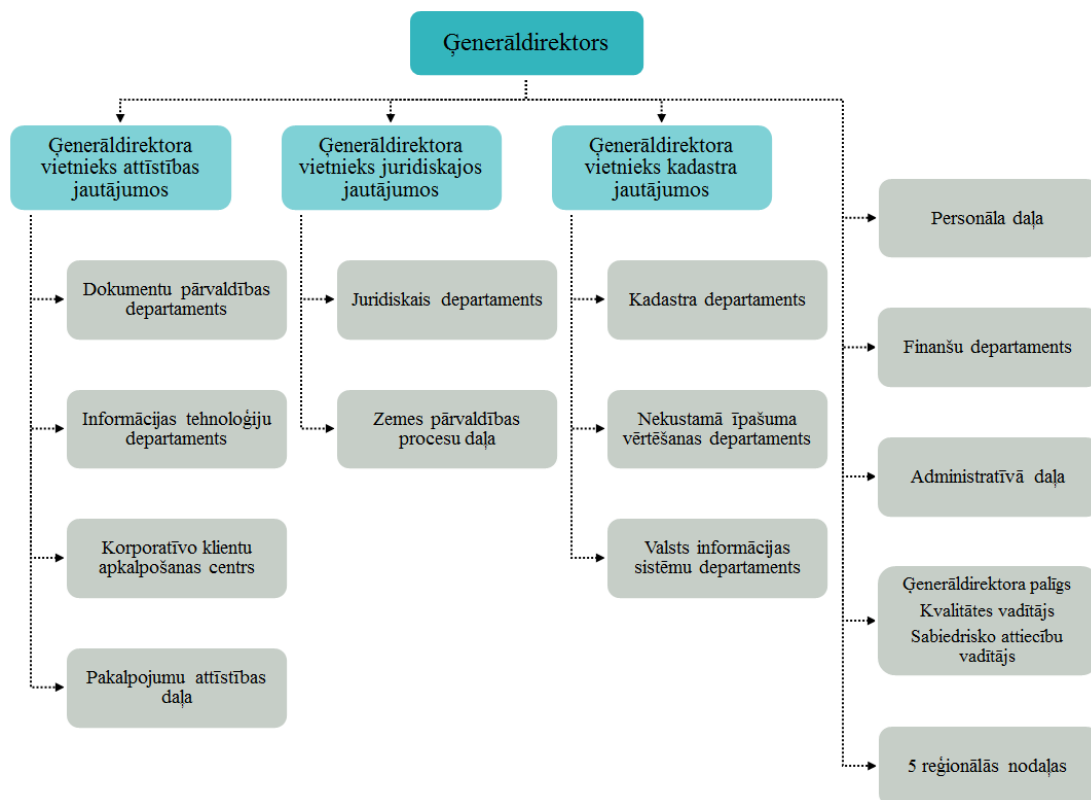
Ģenerāldirektors

Ģenerāldirektora vietnieks attīstības jautājumos

Dokumentu pārvaldības departaments

Informācijas tehnoloģiju departaments

Korporatīvo klientu apkalpošanas centrs

Pakalpojumu attīstības daļa

Ģenerāldirektora vietnieks juridiskajos jautājumos

Juridiskais departaments

Zemes pārvaldības procesu daļa

Ģenerāldirektora vietnieks kadastra jautājumos

Kadastra departaments

Nekustamā īpašuma vērtēšanas departaments

Valsts informācijas sistēmu departaments

Personāla daļa

Finanšu departaments

Administratīvā daļa

Ģenerāldirektora palīgs
Kvalitātes vadītājs
Sabiedrisko attiecību vadītājs

5 reģionālās nodaļas